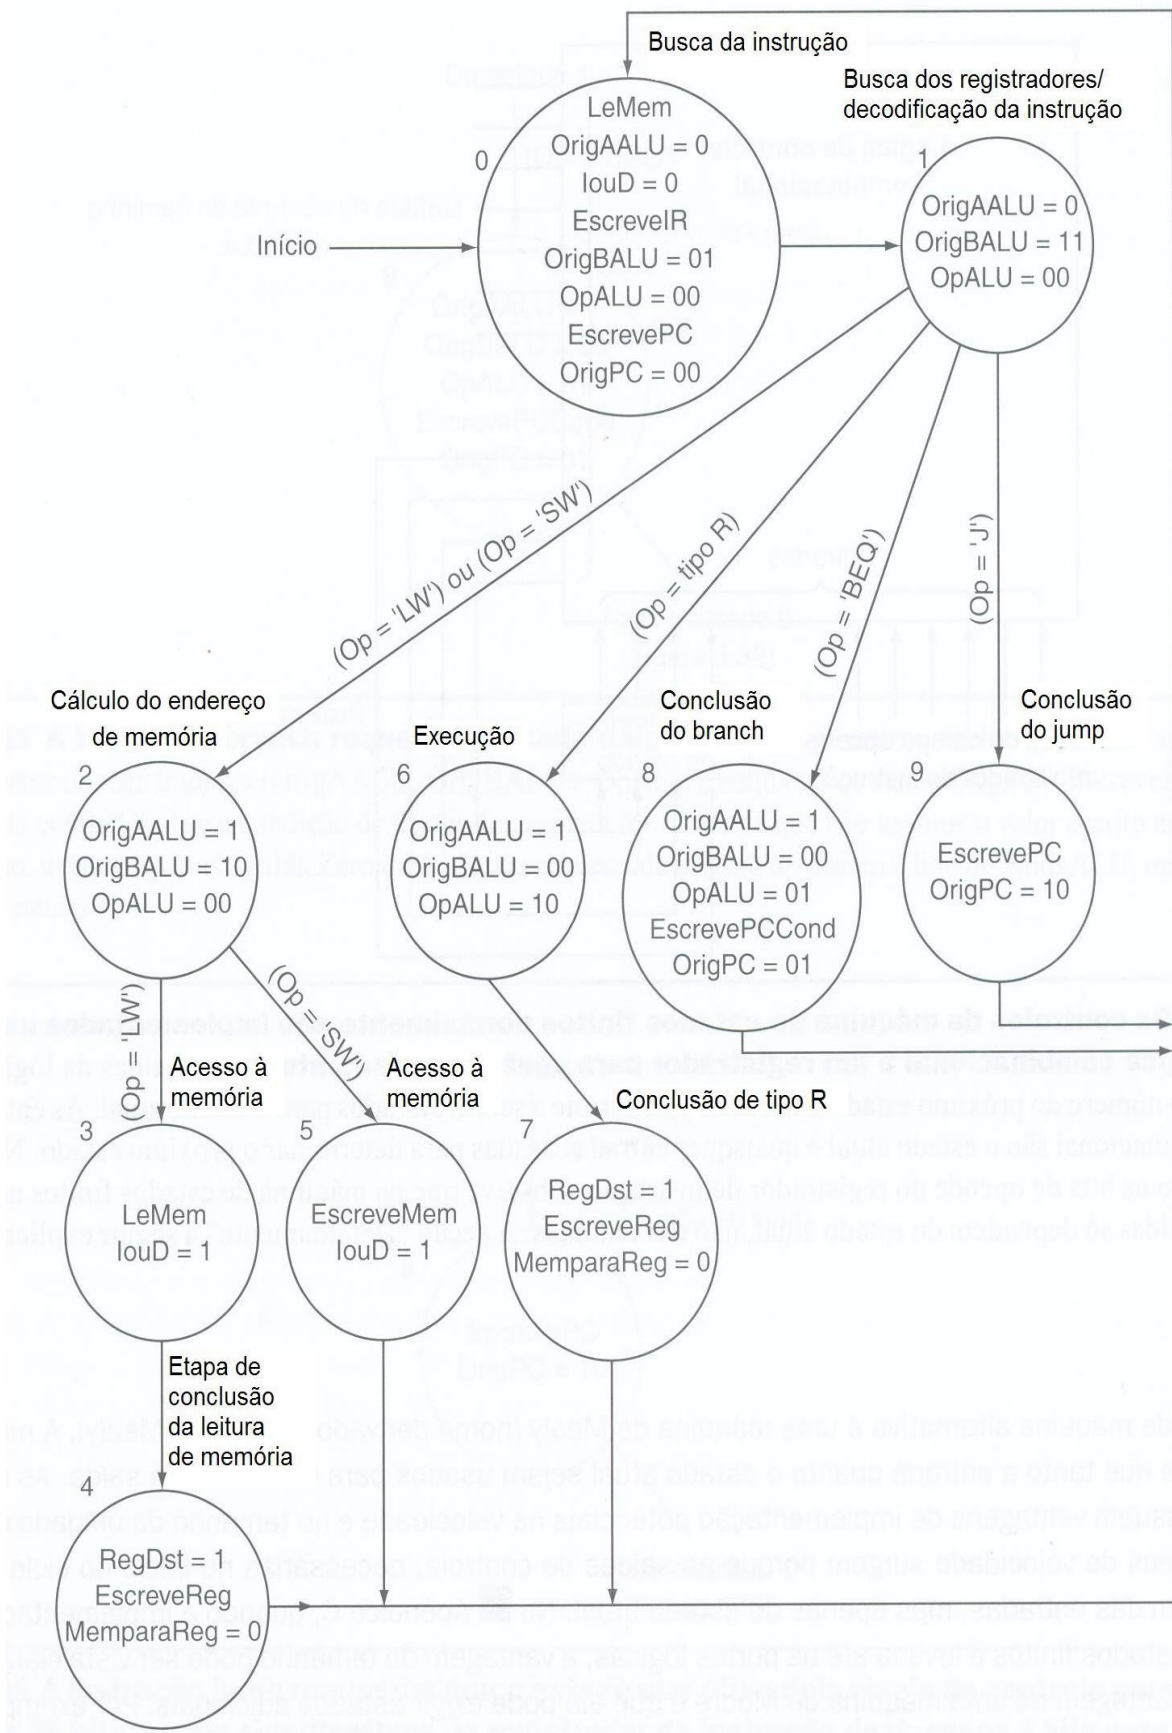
Busca da instrução

Busca dos registradores/ decodificação da instrução

0
LeMem
OrigAALU = 0
IouD = 0
EscreveIR
OrigBALU = 01
OpALU = 00
EscrevePC
OrigPC = 00

Início

1
OrigAALU = 0
OrigBALU = 11
OpALU = 00

(Op = 'LW') ou (Op = 'SW')

(Op = tipo R)

(Op = 'BEQ')

(Op = 'J')

Cálculo do endereço de memória
2
OrigAALU = 1
OrigBALU = 10
OpALU = 00

Execução
6
OrigAALU = 1
OrigBALU = 00
OpALU = 10

Conclusão do branch
8
OrigAALU = 1
OrigBALU = 00
OpALU = 01
EscrevePCCond
OrigPC = 01

Conclusão do jump
9
EscrevePC
OrigPC = 10

(Op = 'LW')

(Op = 'SW')

Acesso à memória
3
LeMem
IouD = 1

Acesso à memória
5
EscreveMem
IouD = 1

Conclusão de tipo R
7
RegDst = 1
EscreveReg
MemparaReg = 0

Etapa de conclusão da leitura de memória
4
RegDst = 1
EscreveReg
MemparaReg = 0